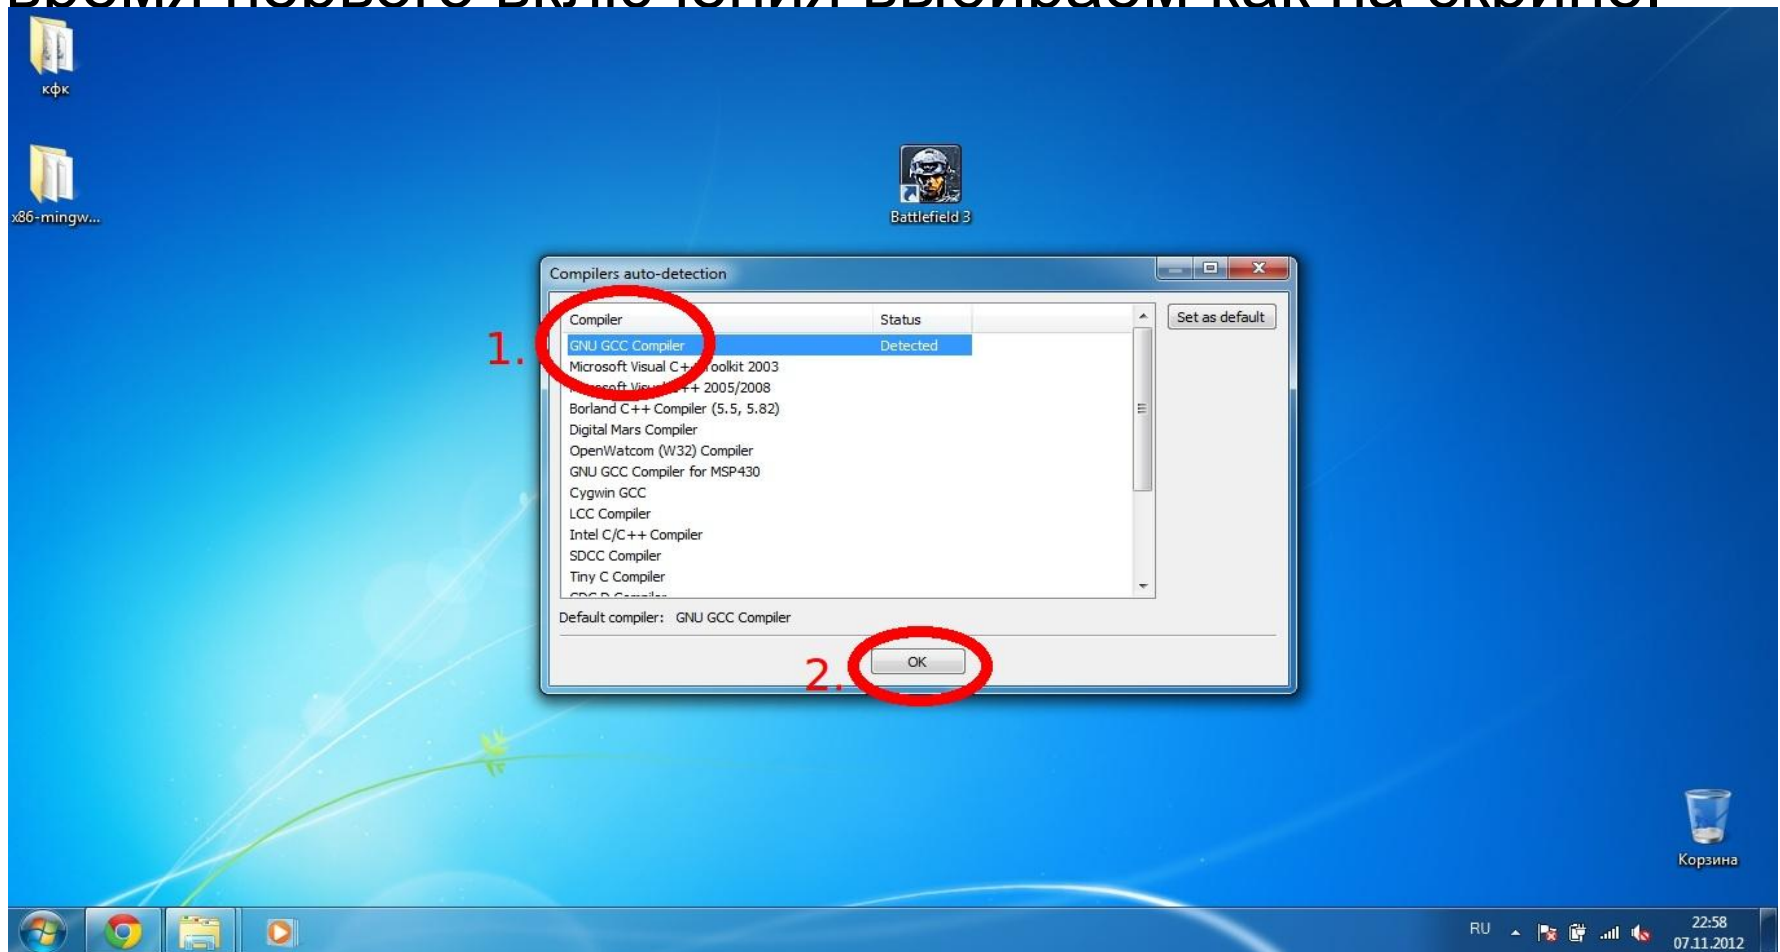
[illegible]

кфк

x86-mingw...

Battlefield 3

Compilers auto-detection

| Compiler | Status |
|---|---|
| GNU GCC Compiler | Detected |
| Microsoft Visual C++ Toolkit 2003 | |
| Microsoft Visual C++ 2005/2008 | |
| Borland C++ Compiler (5.5, 5.82) | |
| Digital Mars Compiler | |
| OpenWatcom (W32) Compiler | |
| GNU GCC Compiler for MSP430 | |
| Cygwin GCC | |
| LCC Compiler | |
| Intel C/C++ Compiler | |
| SDCC Compiler | |
| Tiny C Compiler | |
| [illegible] | |

Set as default

1.

Default compiler: GNU GCC Compiler

2.

OK

Корзина

RU

22:58
07.11.2012